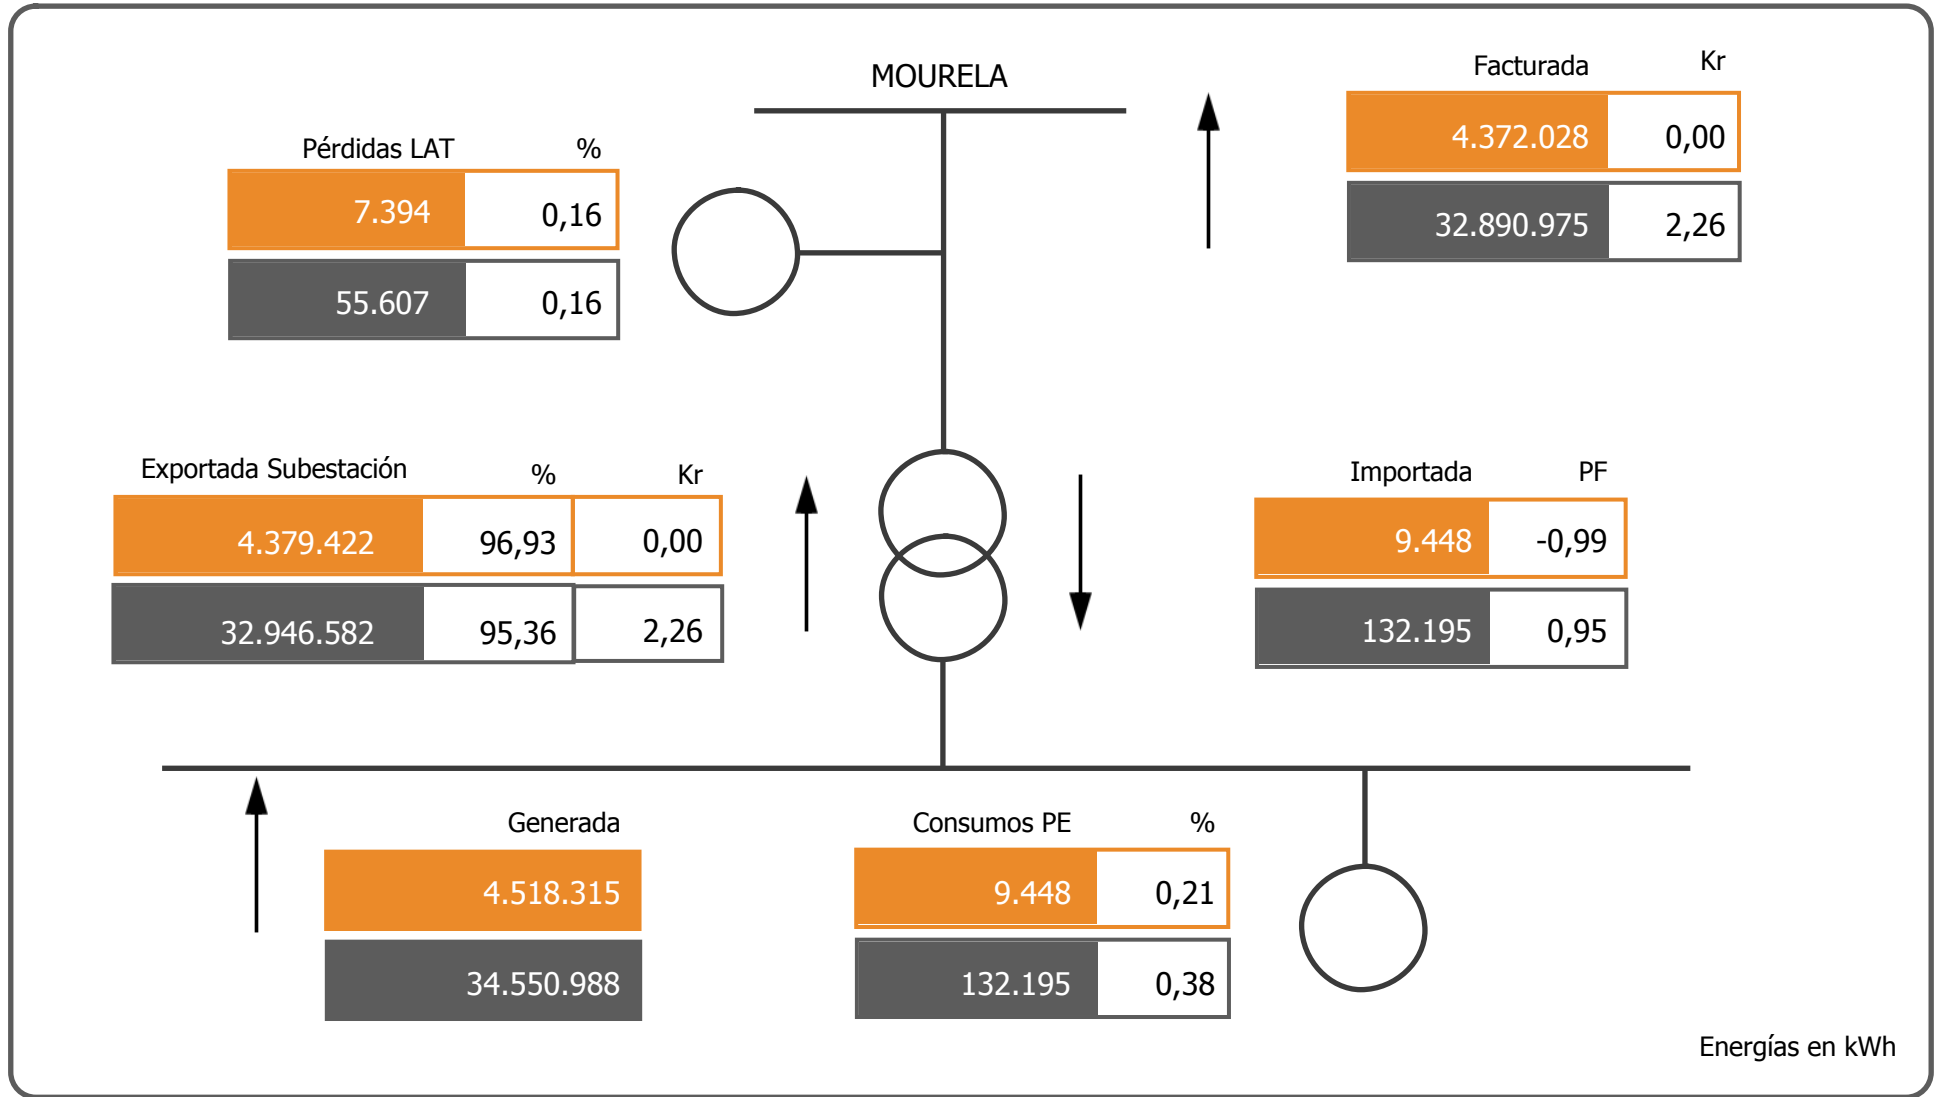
MOURELA

Facturada Kr

| 4.372.028 | 0,00 |
|---|---|
| 32.890.975 | 2,26 |

Pérdidas LAT %

| 7.394 | 0,16 |
|---|---|
| 55.607 | 0,16 |

Exportada Subestación % Kr

| 4.379.422 | 96,93 | 0,00 |
|---|---|---|
| 32.946.582 | 95,36 | 2,26 |

Importada PF

| 9.448 | -0,99 |
|---|---|
| 132.195 | 0,95 |

Generada

| 4.518.315 |
|---|
| 34.550.988 |

Consumos PE %

| 9.448 | 0,21 |
|---|---|
| 132.195 | 0,38 |

Energías en kWh